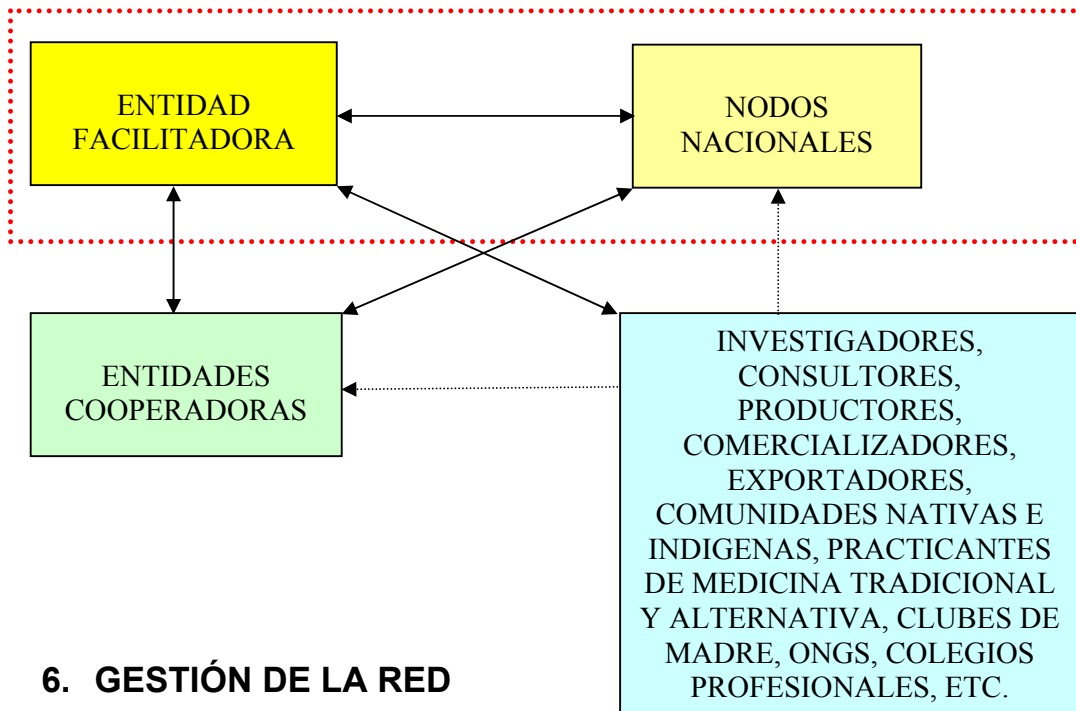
ENTIDAD FACILITADORA

NODOS NACIONALES

ENTIDADES COOPERADORAS

INVESTIGADORES, CONSULTORES, PRODUCTORES, COMERCIALIZADORES, EXPORTADORES, COMUNIDADES NATIVAS E INDIGENAS, PRACTICANTES DE MEDICINA TRADICIONAL Y ALTERNATIVA, CLUBES DE MADRE, ONGS, COLEGIOS PROFESIONALES, ETC.

6. GESTIÓN DE LA RED